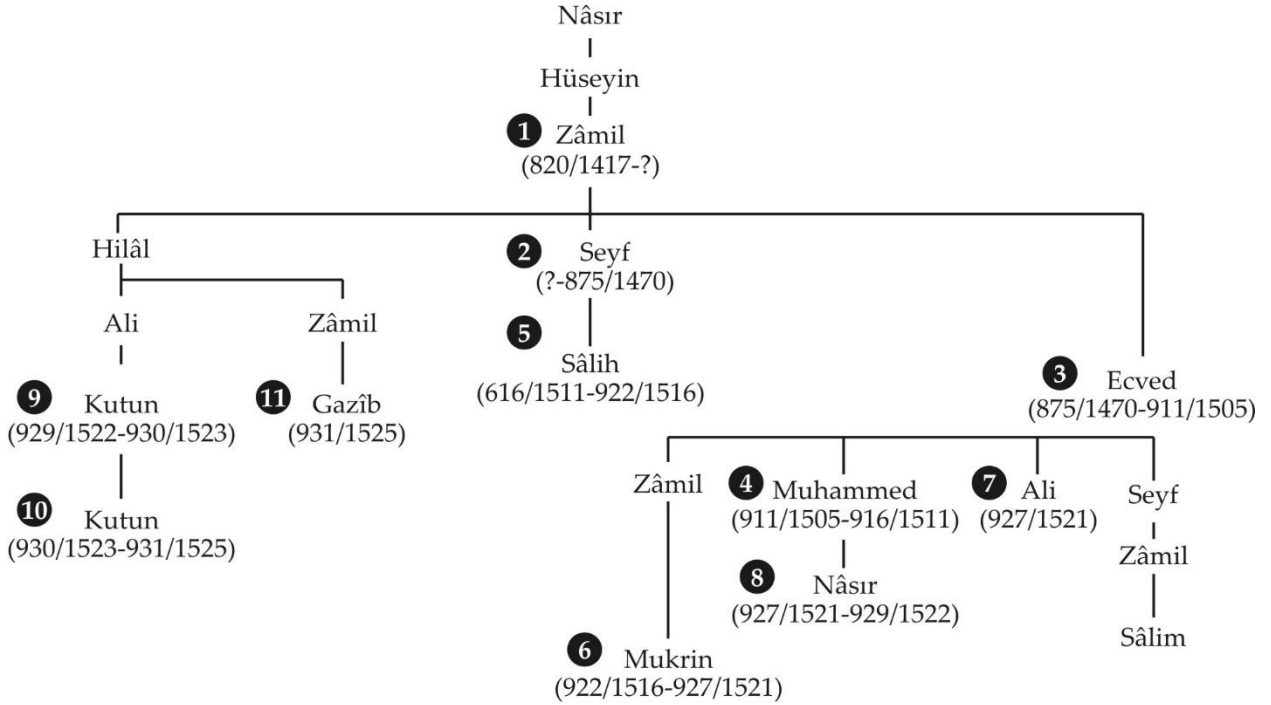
Nâsır

Hüseyin

1 Zâmil
(820/1417-?)

Hilâl

2 Seyf
(?-875/1470)

Ali

Zâmil

5 Sâlih
(616/1511-922/1516)

3 Ecved
(875/1470-911/1505)

9 Kutun
(929/1522-930/1523)

11 Gazîb
(931/1525)

10 Kutun
(930/1523-931/1525)

Zâmil

4 Muhammed
(911/1505-916/1511)

7 Ali
(927/1521)

Seyf

Zâmil

8 Nâsır
(927/1521-929/1522)

Sâlim

6 Mukrin
(922/1516-927/1521)